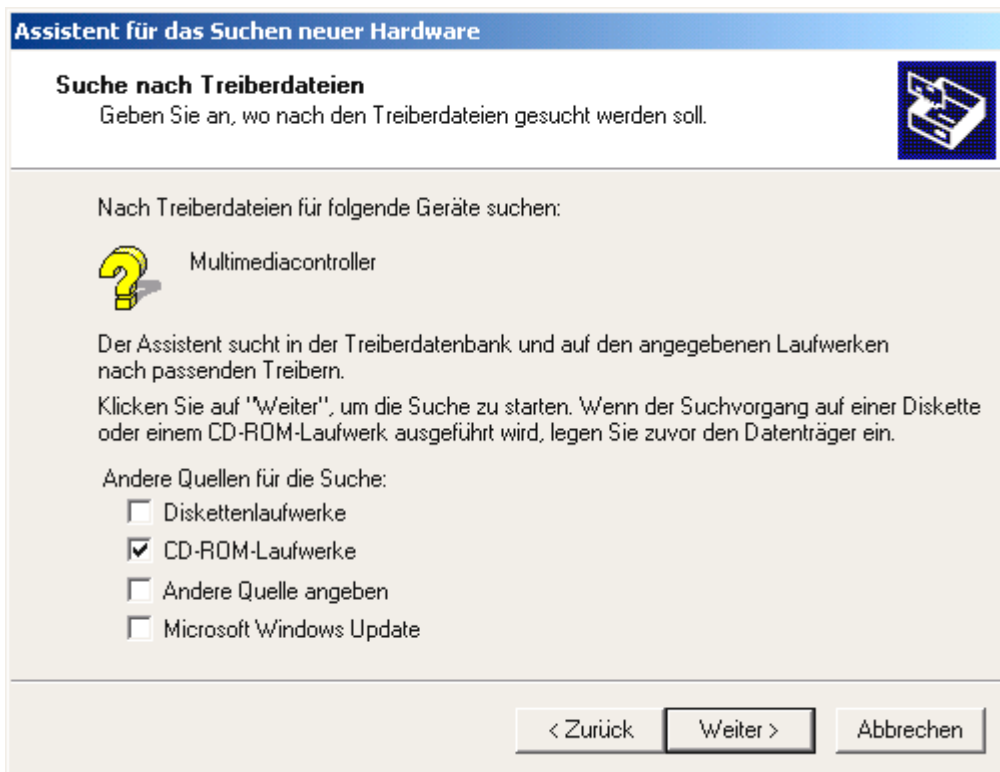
Assistent für das Suchen neuer Hardware

Suche nach Treiberdateien
Geben Sie an, wo nach den Treiberdateien gesucht werden soll.

Nach Treiberdateien für folgende Geräte suchen:

Multimediacontroller

Der Assistent sucht in der Treiberdatenbank und auf den angegebenen Laufwerken nach passenden Treibern.

Klicken Sie auf "Weiter", um die Suche zu starten. Wenn der Suchvorgang auf einer Diskette oder einem CD-ROM-Laufwerk ausgeführt wird, legen Sie zuvor den Datenträger ein.

Andere Quellen für die Suche:
☐ Diskettenlaufwerke
☑ CD-ROM-Laufwerke
☐ Andere Quelle angeben
☐ Microsoft Windows Update

< Zurück   Weiter >   Abbrechen